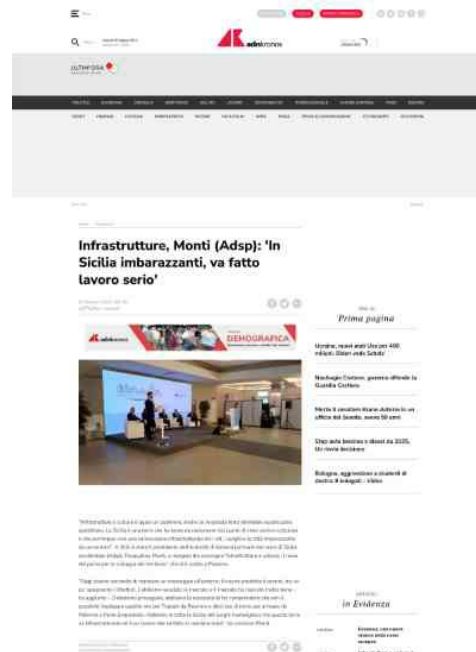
adnkronos

ULTIMORA

Infrastrutture, Monti (Adsp): 'In Sicilia imbarazzanti, va fatto lavoro serio'

adnkronos

DEMOGRAFICA

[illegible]

Prima pagina

Ucraina, nuovi aiuti Usa per 400 milioni. Biden vede Scholz

Naufragio Cutro, governo difende la Guardia Costiera

Morte il cavaliere Alain Delon

Stop auto benzina e diesel da 2035, Ue rinvia decisione

Bologna, aggressione a studenti di destra: 8 indagati - Video

in Evidenza